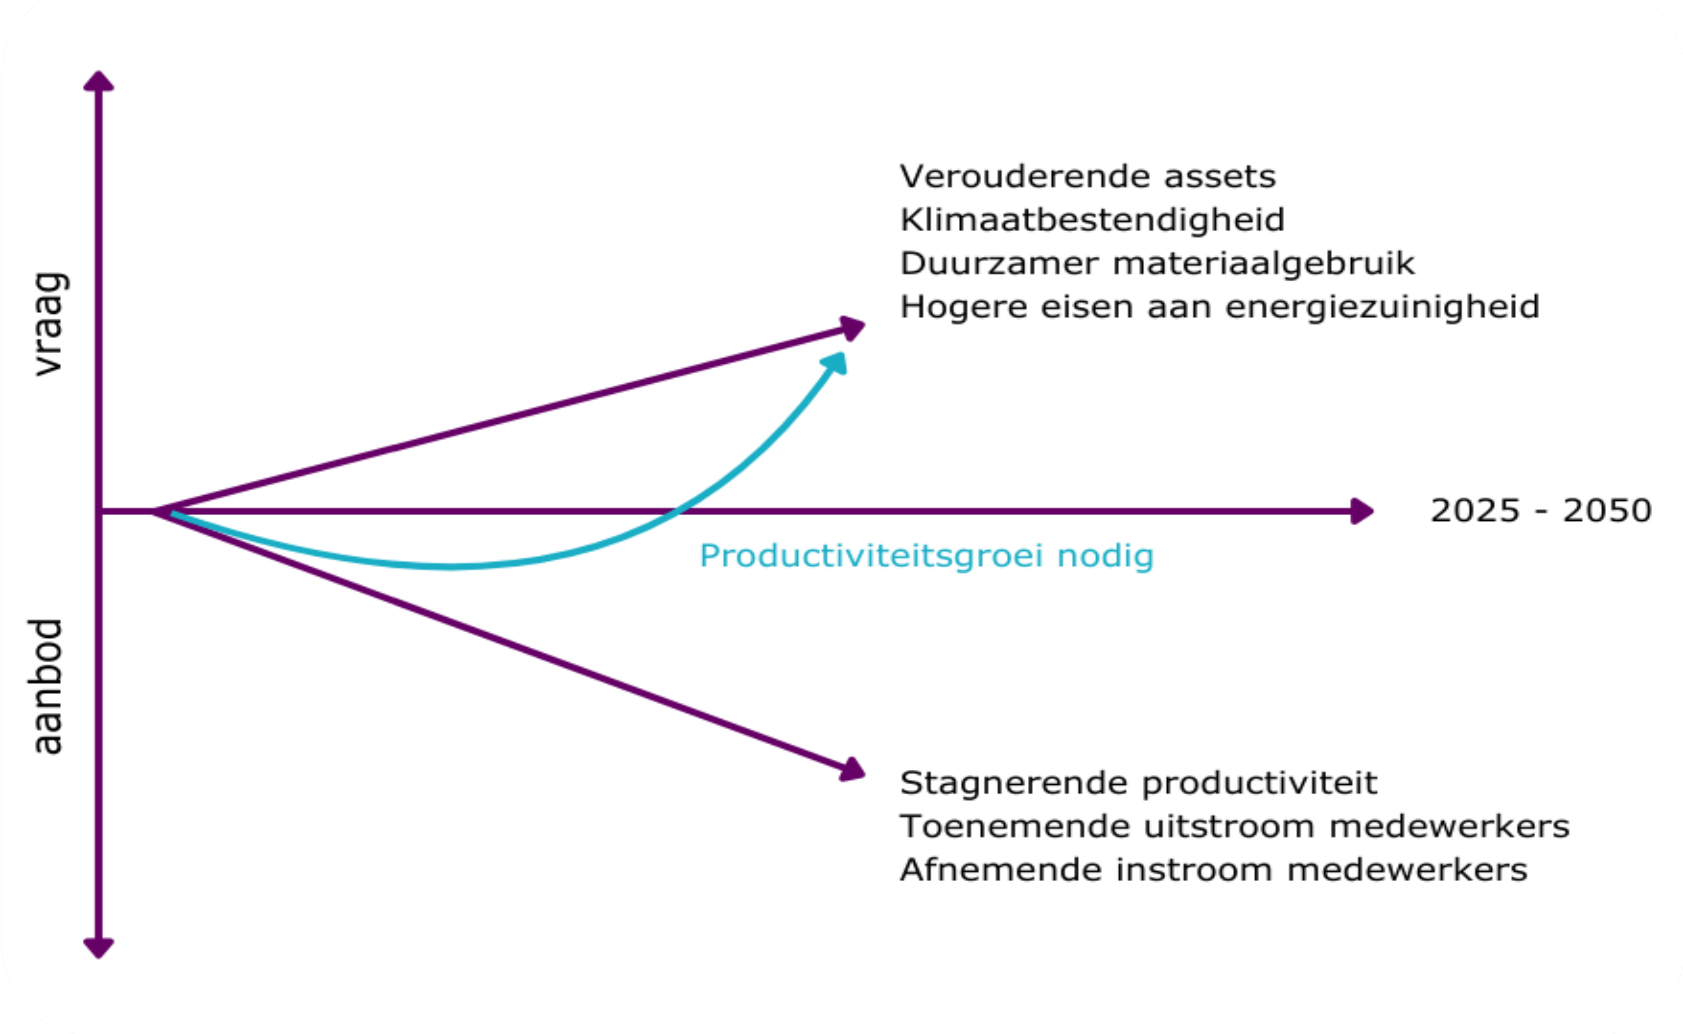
vraag

Verouderende assets
Klimaatbestendigheid
Duurzamer materiaalgebruik
Hogere eisen aan energiezuinigheid

2025 - 2050

Productiviteitsgroei nodig

aanbod

Stagnerende productiviteit
Toenemende uitstroom medewerkers
Afnemende instroom medewerkers